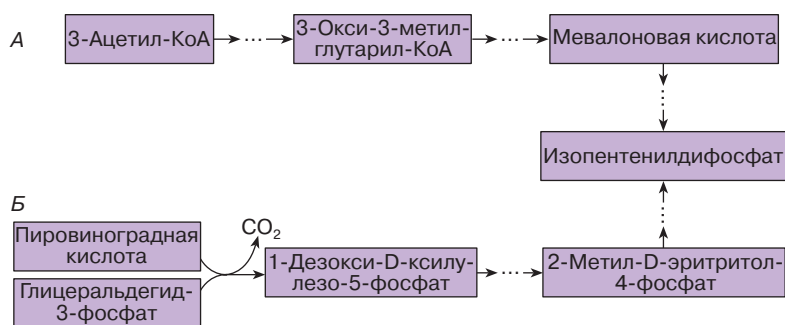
А

3-Ацетил-КоА → ··· → 3-Окси-3-метилглутарил-КоА → ··· → Мевалоновая кислота

Изопентенилдифосфат

Б

Пировиноградная кислота

Глицеральдегид-3-фосфат

$CO_2$

1-Дезокси-D-ксилулезо-5-фосфат → ··· → 2-Метил-D-эритритол-4-фосфат